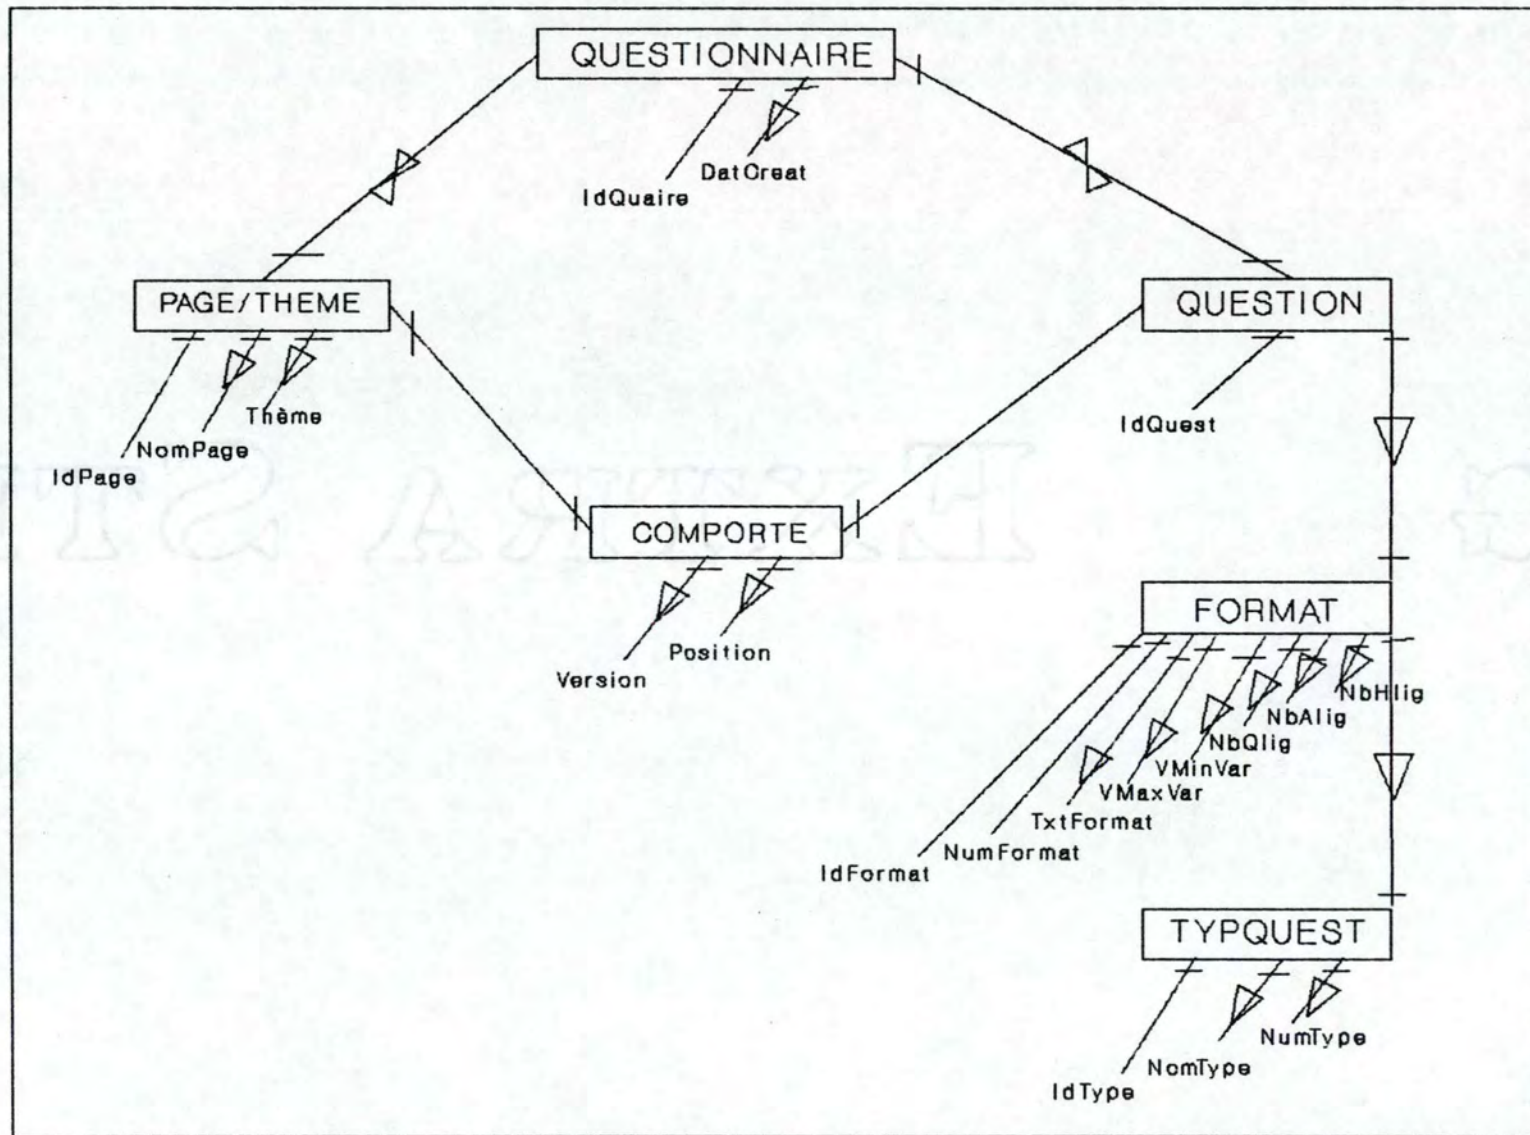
QUESTIONNAIRE

DatCreat
IdQuaire

PAGE/THEME

Thème
NomPage
IdPage

QUESTION

IdQuest

COMPORTE

Position
Version

FORMAT

NbHlig
NbAlig
NbQlig
VMinVar
VMaxVar
TxtFormat
NumFormat
IdFormat

TYPQUEST

NumType
NomType
IdType